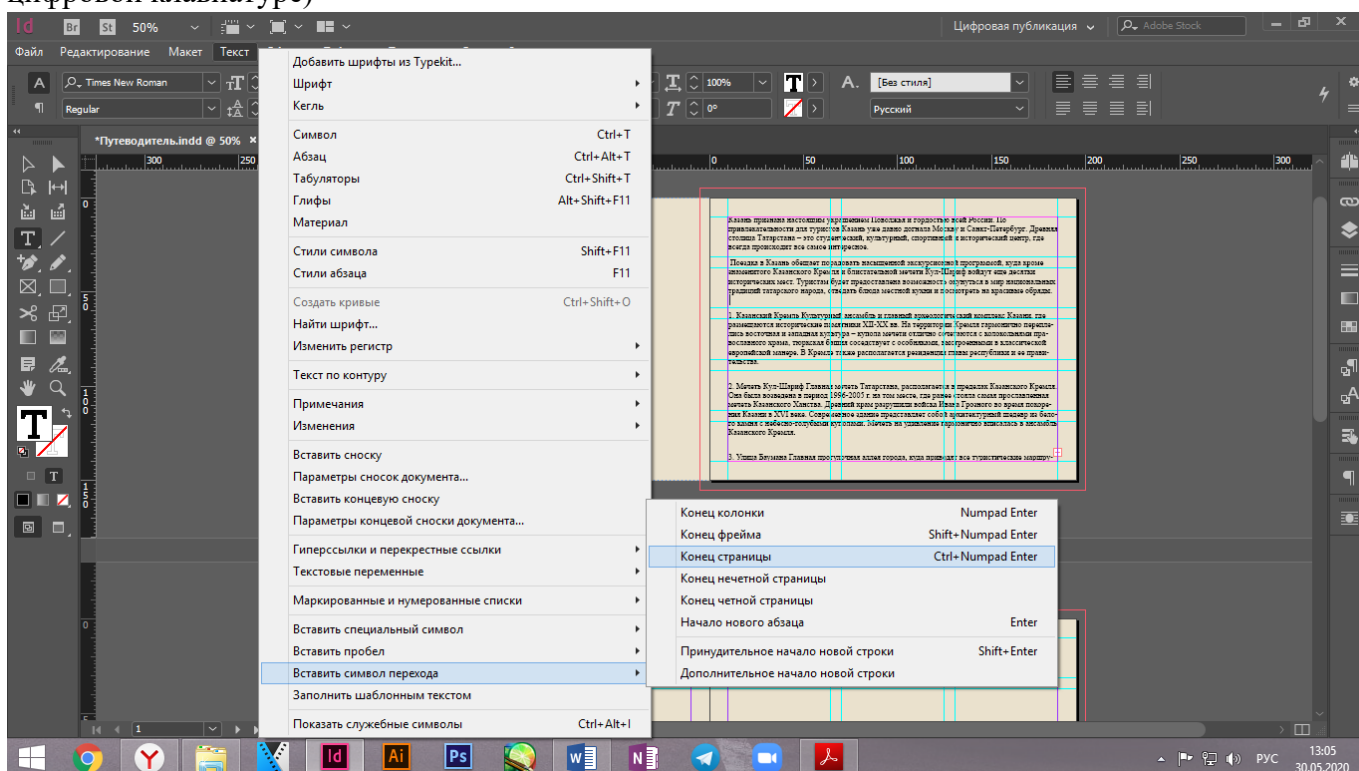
цифровой клавиатуре)

Id Br St 50%

Цифровая публикация Adobe Stock

Файл Редактирование Макет Текст

Times New Roman
Regular

100%
0°
[Без стиля]
Русский

*Путеводитель.indd @ 50%

300 250 0 50 100 150 200 250 300

Добавить шрифты из Typekit...
Шрифт
Кегль
Символ Ctrl+T
Абзац Ctrl+Alt+T
Табуляторы Ctrl+Shift+T
Глифы Alt+Shift+F11
Материал
Стили символа Shift+F11
Стили абзаца F11
Создать кривые Ctrl+Shift+O
Найти шрифт...
Изменить регистр
Текст по контуру
Примечания
Изменения
Вставить сноску
Параметры сносок документа...
Вставить концевую сноску
Параметры концевой сноски документа...
Гиперссылки и перекрестные ссылки
Текстовые переменные
Маркированные и нумерованные списки
Вставить специальный символ
Вставить пробел
Вставить символ перехода
Заполнить шаблонным текстом
Показать служебные символы Ctrl+Alt+I

Конец колонки Numpad Enter
Конец фрейма Shift+Numpad Enter
Конец страницы Ctrl+Numpad Enter
Конец нечетной страницы
Конец четной страницы
Начало нового абзаца Enter
Принудительное начало новой строки Shift+Enter
Дополнительное начало новой строки

Казань признана настоящим украшением Поволжья и гордостью всей России. По привлекательности для туристов Казань уже давно догнала Москву и Санкт-Петербург. Древняя столица Татарстана – это студенческий, культурный, спортивный и исторический центр, где всегда происходит все самое интересное.

Поездка в Казань обещает порадовать насыщенной экскурсионной программой, куда кроме знаменитого Казанского Кремля и блистательной мечети Кул-Шариф войдут еще десятки исторических мест. Туристам будет предоставлена возможность окунуться в мир национальных традиций татарского народа, отведать блюда местной кухни и посмотреть на красивые обряды.

1. Казанский Кремль Культурный ансамбль и главный архитектурный комплекс Казани, где размещаются исторические памятники XII-XX вв. На территории Кремля гармонично переплелись восточная и западная культура – купола мечети отлично сочетаются с колокольнями православного храма, тюркская башня соседствует с особняками, выстроенными в классической европейской манере. В Кремле также располагается резиденция главы республики и ее правительства.

2. Мечеть Кул-Шариф Главная мечеть Татарстана, расположена в пределах Казанского Кремля. Она была возведена в период 1996-2005 г. на том месте, где ранее стояла самая прославленная мечеть Казанского Ханства. Древний храм разрушили войска Ивана Грозного во время покорения Казани в XVI веке. Современное здание представляет собой архитектурный шедевр из белого камня с небесно-голубыми куполами. Мечеть на удивление гармонично вписалась в ансамбль Казанского Кремля.

3. Улица Баумана Главная прогулочная аллея города, куда приводят все туристические маршру

1

РУС 13:05 30.05.2020